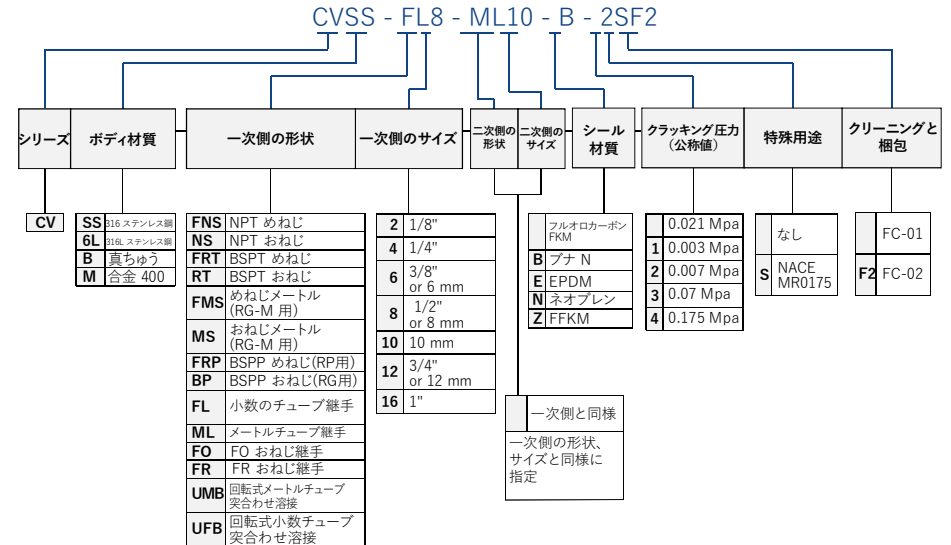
CVSS - FL8 - ML10 - B - 2SF2

| シリーズ | ボディ材質 | 一次側の形状 | 一次側のサイズ | 二次側の形状 | 二次側のサイズ | シール材質 | クラッキング圧力（公称値） | 特殊用途 | クリーニングと梱包 |
|---|---|---|---|---|---|---|---|---|---|

| CV |
|---|

| SS | 316 ステンレス鋼 |
|---|---|
| 6L | 316L ステンレス鋼 |
| B | 真ちゅう |
| M | 合金 400 |

| FNS | NPT めねじ |
|---|---|
| NS | NPT おねじ |
| FRT | BSPT めねじ |
| RT | BSPT おねじ |
| FMS | めねじメートル (RG-M 用) |
| MS | おねじメートル (RG-M 用) |
| FRP | BSPP めねじ(RP用) |
| BP | BSPP おねじ(RG用) |
| FL | 小数のチューブ継手 |
| ML | メートルチューブ継手 |
| FO | FO おねじ継手 |
| FR | FR おねじ継手 |
| UMB | 回転式メートルチューブ突合わせ溶接 |
| UFB | 回転式小数チューブ突合わせ溶接 |

| 2 | 1/8" |
|---|---|
| 4 | 1/4" |
| 6 | 3/8" or 6 mm |
| 8 | 1/2" or 8 mm |
| 10 | 10 mm |
| 12 | 3/4" or 12 mm |
| 16 | 1" |

| | 一次側と同様 |
|---|---|

一次側の形状、サイズと同様に指定

| | フルオロカーボン FKM |
|---|---|
| B | ブナ N |
| E | EPDM |
| N | ネオプレン |
| Z | FFKM |

| | 0.021 Mpa |
|---|---|
| 1 | 0.003 Mpa |
| 2 | 0.007 Mpa |
| 3 | 0.07 Mpa |
| 4 | 0.175 Mpa |

| | なし |
|---|---|
| S | NACE MR0175 |

| | FC-01 |
|---|---|
| F2 | FC-02 |